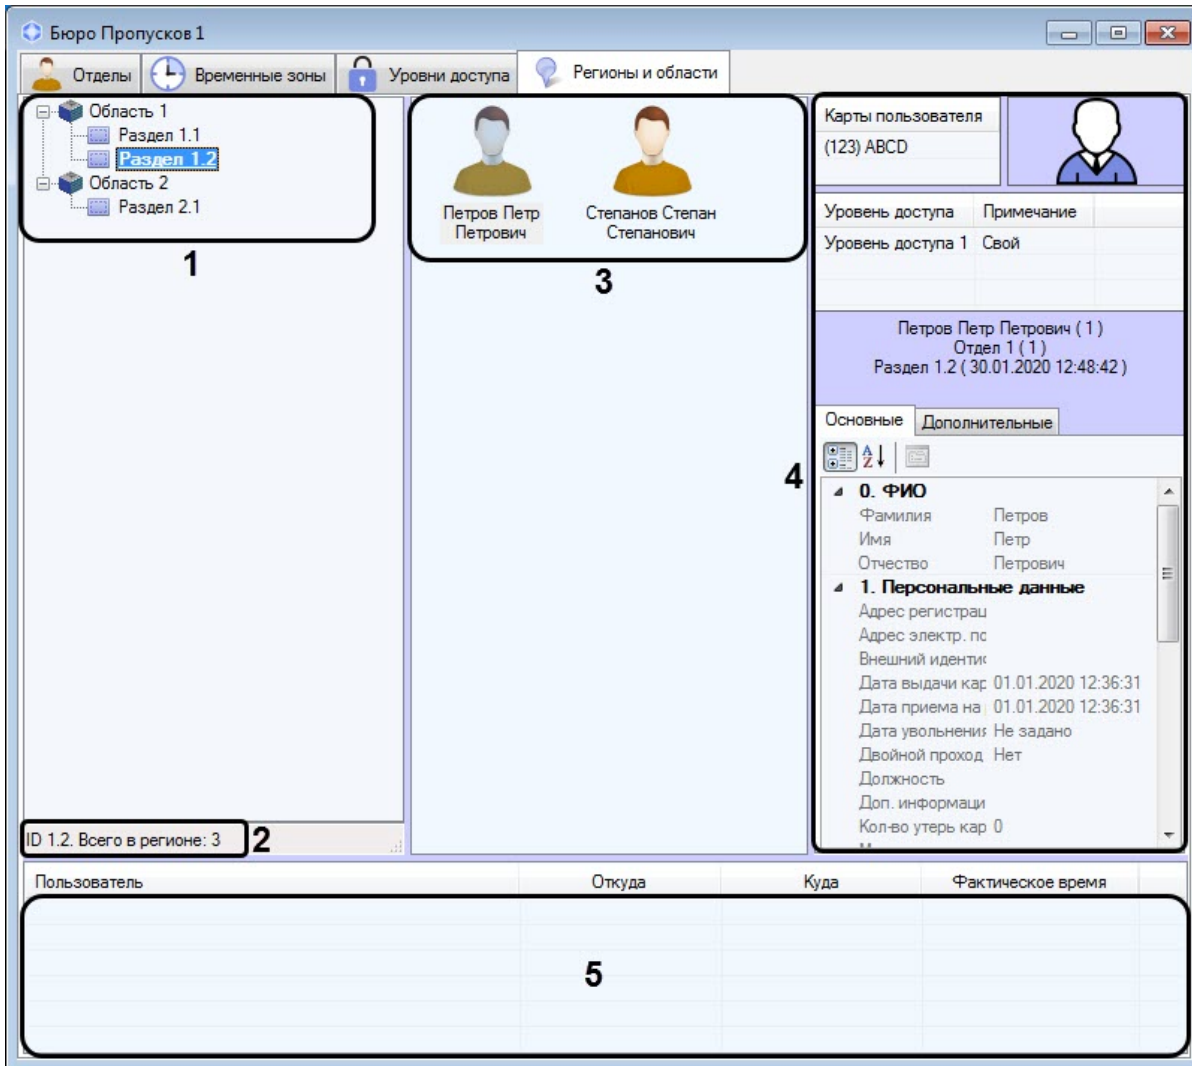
Бюро Пропусков 1

Отделы | Временные зоны | Уровни доступа | Регионы и области

Область 1
Раздел 1.1
Раздел 1.2
Область 2
Раздел 2.1

1

ID 1.2. Всего в регионе: 3

2

Петров Петр Петрович
Степанов Степан Степанович

3

Карты пользователя
(123) ABCD

| Уровень доступа | Примечание |
|---|---|
| Уровень доступа 1 | Свой |

Петров Петр Петрович ( 1 )
Отдел 1 ( 1 )
Раздел 1.2 ( 30.01.2020 12:48:42 )

Основные | Дополнительные

4

0. ФИО
Фамилия Петров
Имя Петр
Отчество Петрович
1. Персональные данные
Адрес регистрац
Адрес электр. пс
Внешний идентис
Дата выдачи кар 01.01.2020 12:36:31
Дата приема на 01.01.2020 12:36:31
Дата увольнения Не задано
Двойной проход Нет
Должность
Доп. информаци
Кол-во утерь кар 0

| Пользователь | Откуда | Куда | Фактическое время |
|---|---|---|---|

5